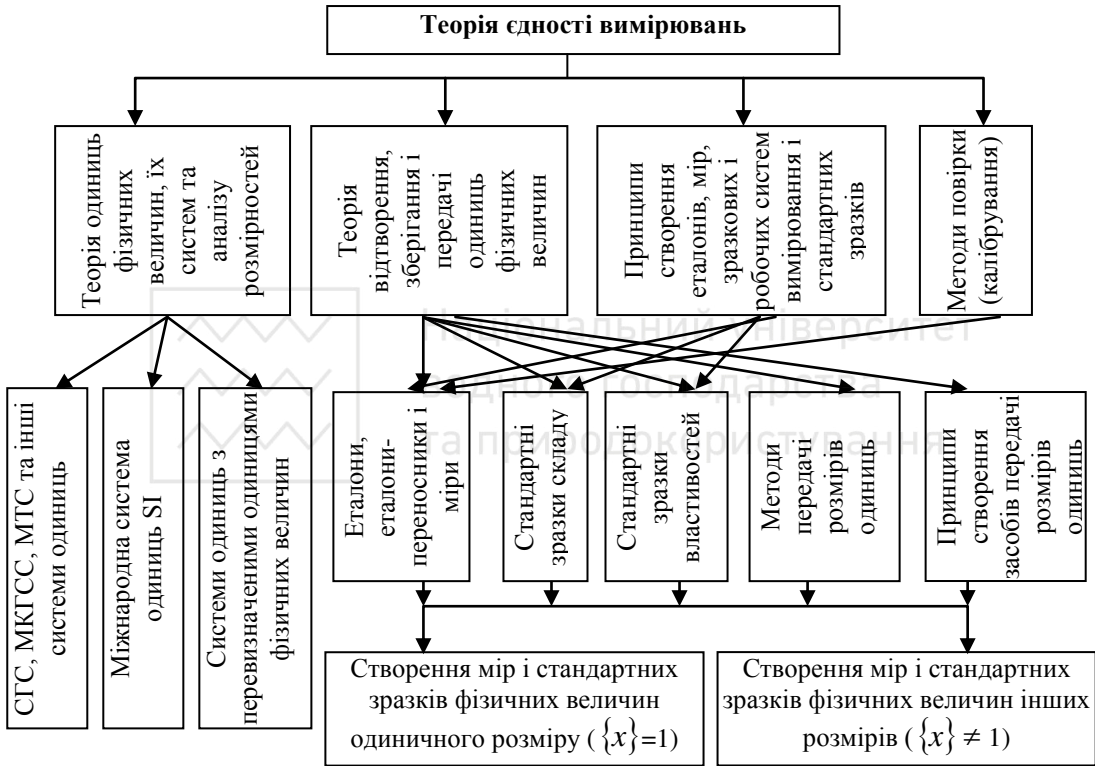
Теорія єдності вимірювань

Теорія одиниць фізичних величин, їх систем та аналізу розмірностей

Теорія відтворення, зберігання і передачі одиниць фізичних величин

Принципи створення еталонів, мір, зразкових і робочих систем вимірювання і стандартних зразків

Методи повірки (калібрування)

СГС, МКГСС, МТС та інші системи одиниць

Міжнародна система одиниць SI

Системи одиниць з перевизначеними одиницями фізичних величин

Еталони, еталони-переносники і міри

Стандартні зразки складу

Стандартні зразки властивостей

Методи передачі розмірів одиниць

Принципи створення засобів передачі розмірів одиниць

Створення мір і стандартних зразків фізичних величин одиничного розміру ($\{x\}=1$)

Створення мір і стандартних зразків фізичних величин інших розмірів ($\{x\} \neq 1$)

Національний університет водного господарства та природокористування